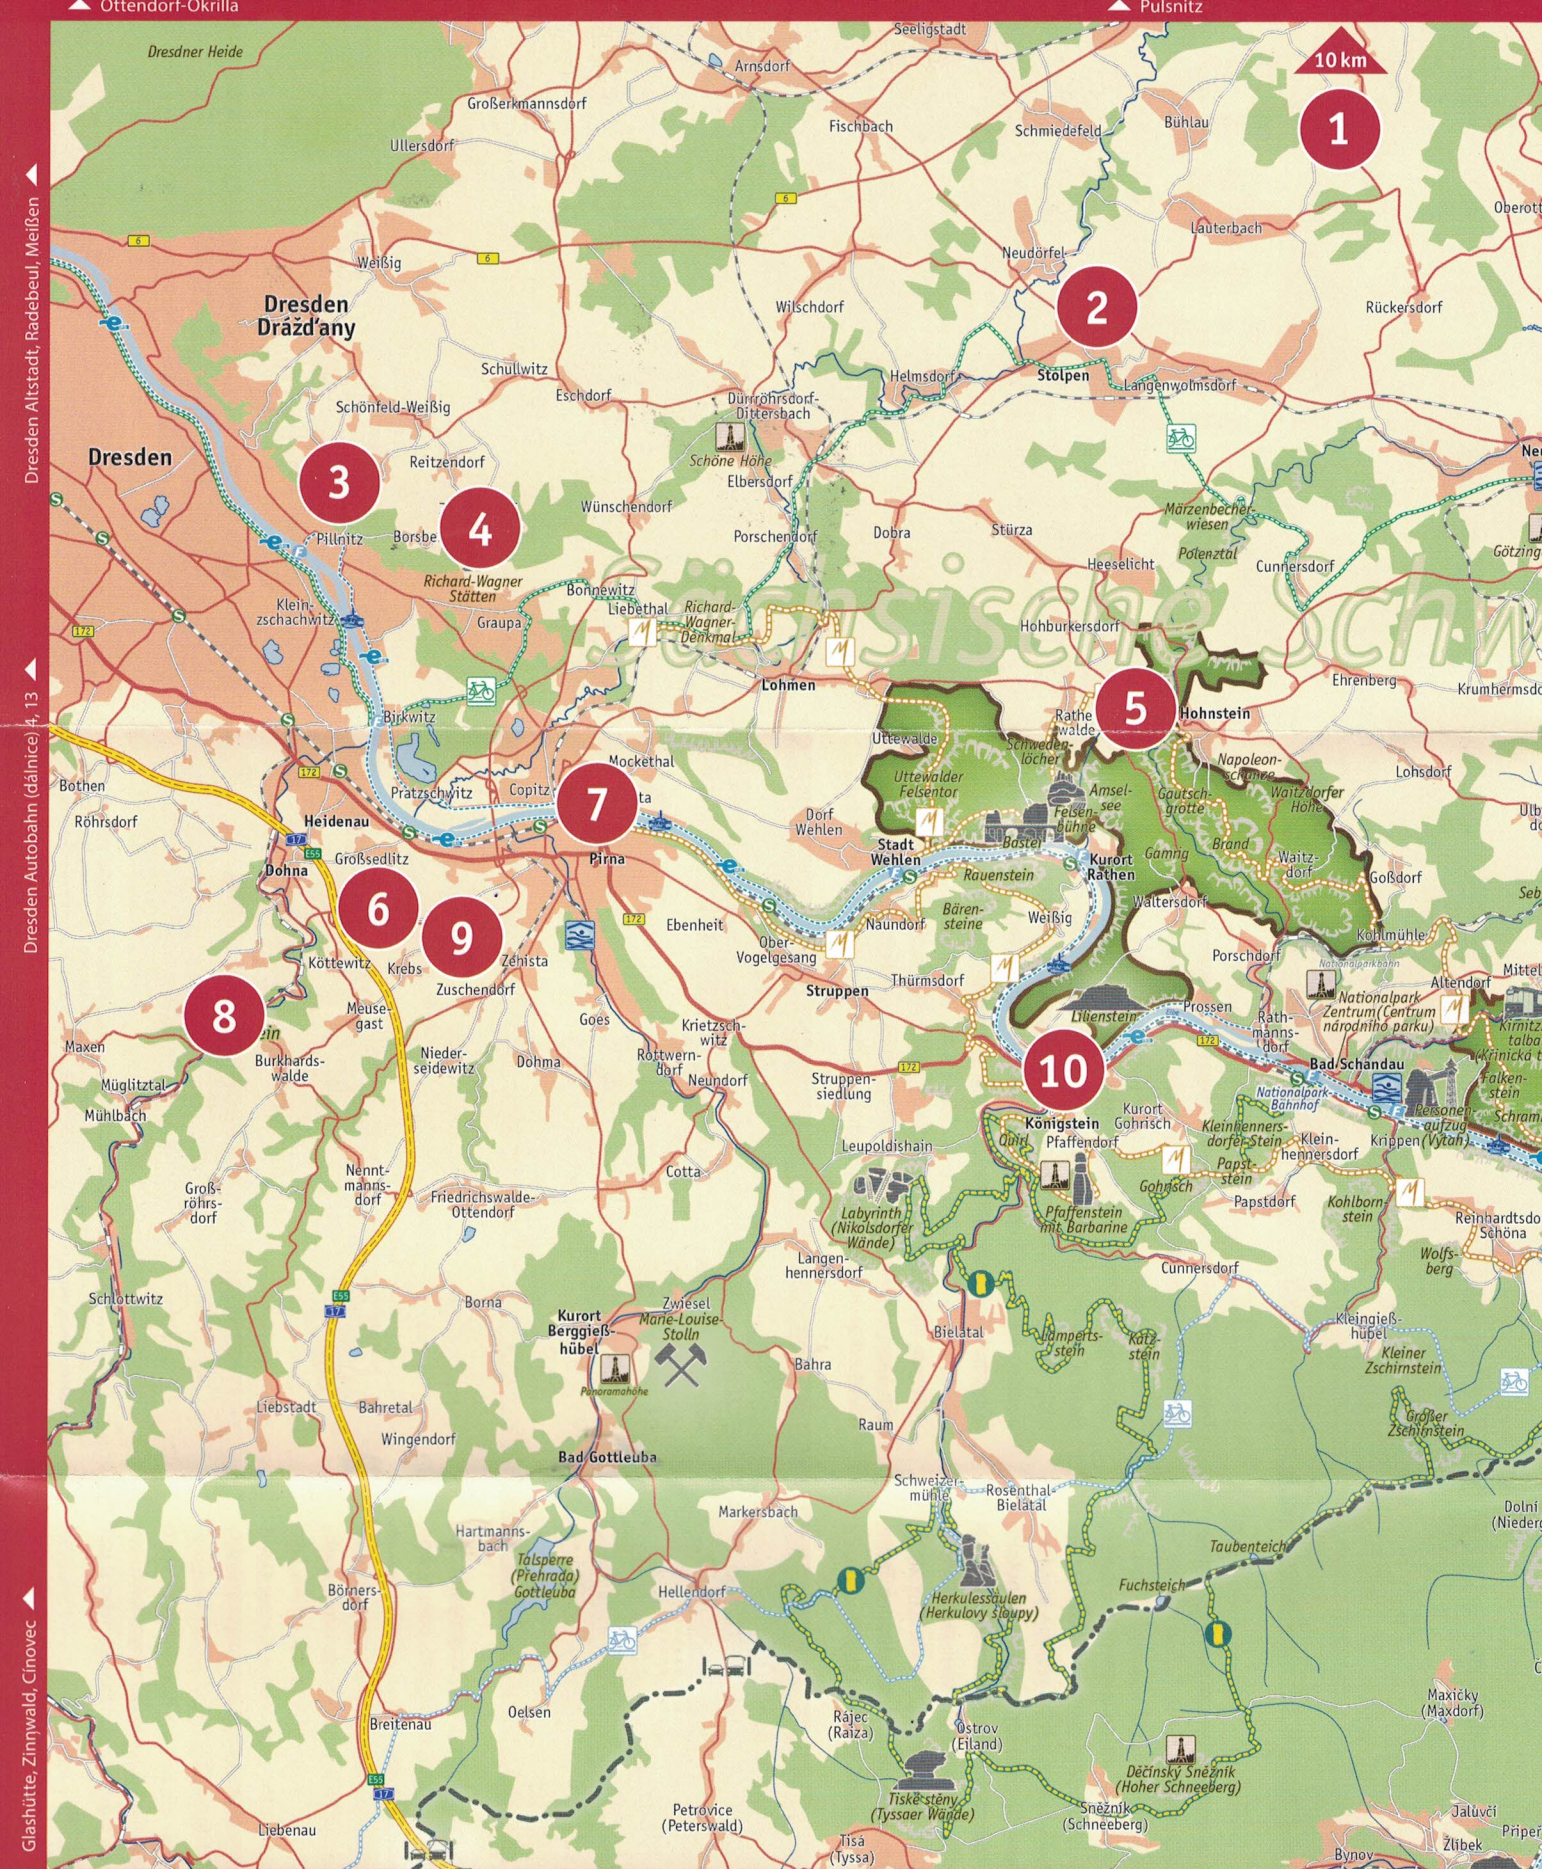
Ottendorf-Okrilla
Pulsnitz
10 km
Dresden Altstadt, Radebeul, Meißen
Dresden Autobahn (dálnice) 4, 13
Glashütte, Zinnwald, Cínovec

Dresdner Heide
Seeligstadt
Arnsdorf
Großerkmannsdorf
Fischbach
Schmiedefeld
Bühlau
1
Ullersdorf
Oberott
Lauterbach
Weißig
Neudörfel
2
Dresden
Drážďany
Wilschdorf
Rückersdorf
Schullwitz
Helmsdorf
Stolpen
Langenwolmsdorf
Schönfeld-Weißig
Eschdorf
Dürrröhrsdorf-Dittersbach
Schöne Höhe
Ne
Dresden
3
Reitzendorf
Elbersdorf
4
Wünschendorf
Märzenbecher-wiesen
Pillnitz
Borsberg
Porschendorf
Dobra
Stürza
Polenztal
Cunnersdorf
Götzing
Richard-Wagner-Stätten
Heeselicht
Klein-zschachwitz
Graupa
Bonnewitz
Liebethal
Richard-Wagner-Denkmal
Sächsische Schw
Hohburkersdorf
Lohmen
Ehrenberg
Krumhermsd
5
Hohnstein
Rathewalde
Uttewalde
Schwedenlöcher
Birkwitz
Napoleonschanze
Mockethal
Uttewalder Felsentor
Amselsee
Gautschgrotte
Waitzdorfer Höhe
Lohsdorf
Bothen
Pratzschwitz
Copitz
7
Felsenbühne
Röhrsdorf
Heidenau
Dorf Wehlen
Bastei
Brand
Ulb
Dohna
Großsedlitz
Pirna
Stadt Wehlen
Gamrig
Kurort Rathen
Waitzdorf
Goßdorf
Rauenstein
Sebn
6
Ebenheit
Naundorf
Bärensteine
Weißig
Waltersdorf
9
Ober-Vogelgesang
Kohlmühle
Köttewitz
Krebs
Zehista
Thürmsdorf
Porschdorf
Nationalparkhaus
Altendorf
Mittel
8
Zuschendorf
Struppen
Lilienstein
Prossen
Nationalpark Zentrum (Centrum národního parku)
Meusegast
Goes
Rathmannsdorf
Kirnitzschtalbahn
Maxen
Burkhardswalde
Niederseidewitz
Dohma
Rottwerndorf
Krietzschwitz
Neundorf
10
Bad Schandau
Müglitztal
Struppensiedlung
Nationalpark Bahnhof
Falkenstein
Mühlbach
Königstein
Kurort Gohrisch
Personenaufzug
Schram
Quirl
Pfaffendorf
Kleinhennersdorfer Stein
Kleinhennersdorf
Krippen (Vytoň)
Leupoldishain
Papststein
Nenntmannsdorf
Groß-röhrsdorf
Cotta
Gohrisch
Papstdorf
Kohlbornstein
Reinhardtsdo Schöna
Friedrichswalde-Ottendorf
Labyrinth (Nikolsdorfer Wände)
Pfaffenstein mit Barbarine
Wolfsberg
Langenhennersdorf
Cunnersdorf
Schlottwitz
Zwiesel Marie-Louise-Stolln
Kurort Berggießhübel
Borna
Bielatal
Lampertsstein
Katzstein
Kleingießhübel
Kleiner Zschirnstein
Panoramahöhe
Bahra
Großer Zschirnstein
Liebstadt
Bahretal
Raum
Wingendorf
Bad Gottleuba
Schweizermühle
Rosenthal-Bielatal
Markersbach
Dolni (Nieder
Taubenteich
Hartmannsbach
Talsperre (Přehrada) Gottleuba
Hellendorf
Herkulessäulen (Herkulovy sloupy)
Fuchsteich
Börnersdorf
Maxičky (Maxdorf)
Oelsen
Rájec (Raiza)
Ostrov (Eiland)
Breitenau
Děčínský Sněžník (Hoher Schneeberg)
Tiské stěny (Tyssaer Wände)
Petrovice (Peterswald)
Sněžník (Schneeberg)
Jílové
Liebenau
Tisá (Tyssa)
Bynov
Žlíbek
Pripen
E55
E65
17
172
6